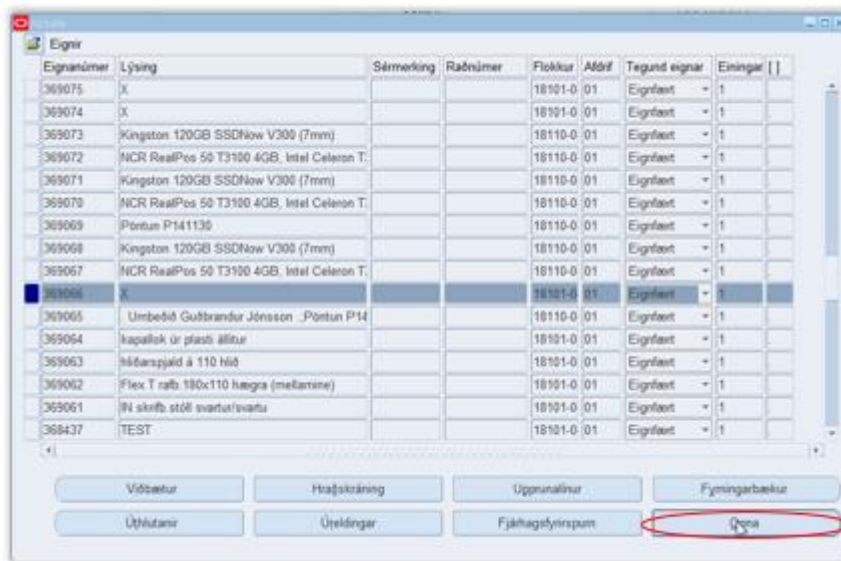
Eignir

| Eignanúmer | Lýsing | Sérmerking | Raðnúmer | Flokkur | Afdrif | Tegund eignar | Einingar | [ ] |
|---|---|---|---|---|---|---|---|---|
| 369075 | X | | | 18101-0 | 01 | Eignfært | 1 | |
| 369074 | X | | | 18101-0 | 01 | Eignfært | 1 | |
| 369073 | Kingston 120GB SSDNow V300 (7mm) | | | 18110-0 | 01 | Eignfært | 1 | |
| 369072 | NCR RealPos 50 T3100 4GB, Intel Celeron T: | | | 18110-0 | 01 | Eignfært | 1 | |
| 369071 | Kingston 120GB SSDNow V300 (7mm) | | | 18110-0 | 01 | Eignfært | 1 | |
| 369070 | NCR RealPos 50 T3100 4GB, Intel Celeron T: | | | 18110-0 | 01 | Eignfært | 1 | |
| 369069 | Pöntun P141130 | | | 18110-0 | 01 | Eignfært | 1 | |
| 369068 | Kingston 120GB SSDNow V300 (7mm) | | | 18110-0 | 01 | Eignfært | 1 | |
| 369067 | NCR RealPos 50 T3100 4GB, Intel Celeron T: | | | 18110-0 | 01 | Eignfært | 1 | |
| 369066 | X | | | 18101-0 | 01 | Eignfært | 1 | |
| 369065 | Umbeðið Guðbrandur Jónsson ; Pöntun P14 | | | 18110-0 | 01 | Eignfært | 1 | |
| 369064 | kapallok úr plasti állitur | | | 18101-0 | 01 | Eignfært | 1 | |
| 369063 | Hliðarspjald á 110 hlið | | | 18101-0 | 01 | Eignfært | 1 | |
| 369062 | Flex T rafb.180x110 hægra (mellamine) | | | 18101-0 | 01 | Eignfært | 1 | |
| 369061 | IN skrifb.stóll svartur/svartu | | | 18101-0 | 01 | Eignfært | 1 | |
| 368437 | TEST | | | 18101-0 | 01 | Eignfært | 1 | |

Viðbætur | Hraðskráning | Upprunalínur | Fyrningarbækur

Úthlutanir | Úreldingar | Fjárhagsfyrirspurn | Opna